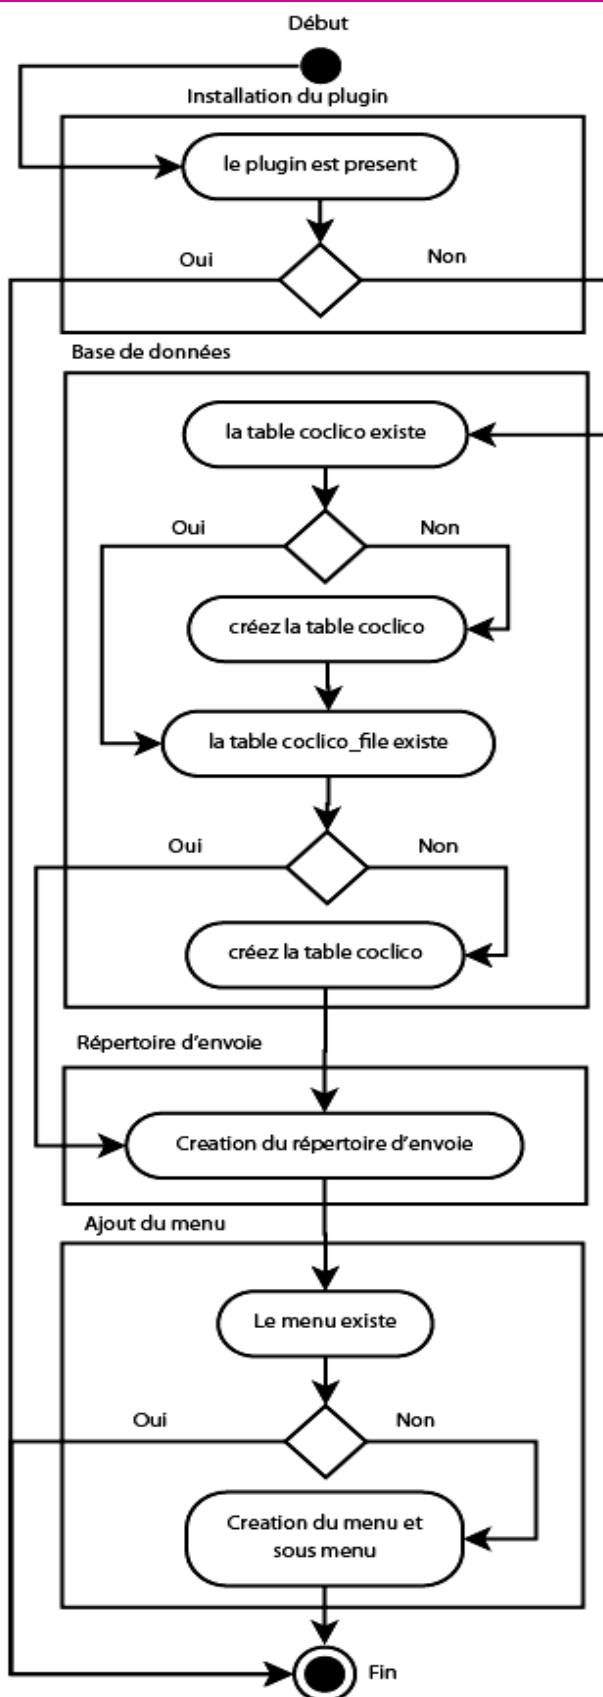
Début

Installation du plugin

le plugin est present

Oui

Non

Base de données

la table coclico existe

Oui

Non

créez la table coclico

la table coclico_file existe

Oui

Non

créez la table coclico

Répertoire d'envoie

Creation du répertoire d'envoie

Ajout du menu

Le menu existe

Oui

Non

Creation du menu et sous menu

Fin